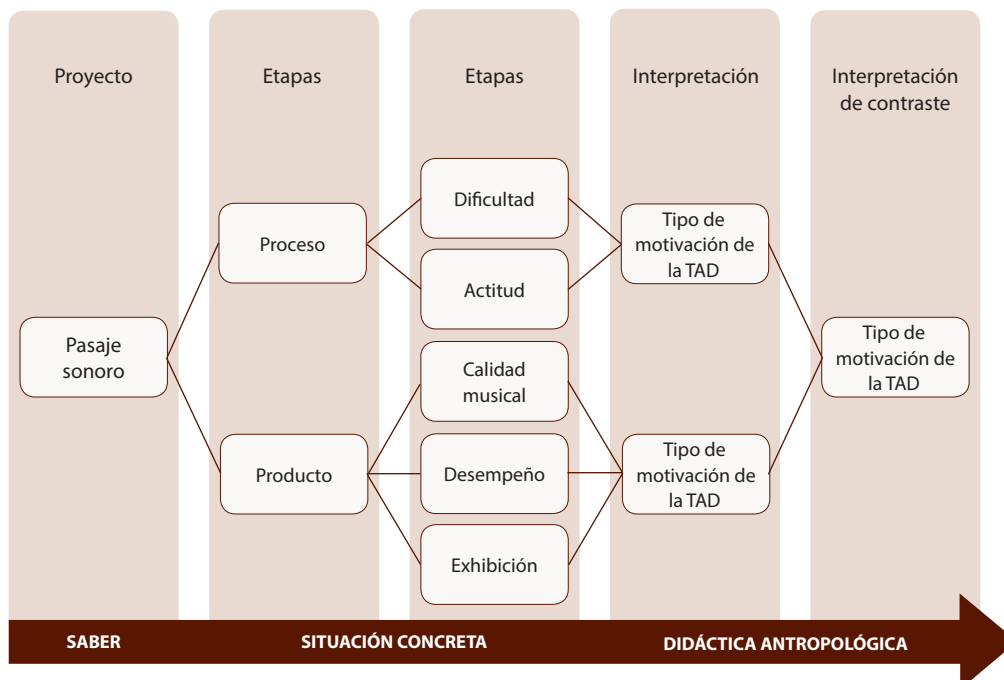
Proyecto

Pasaje sonoro

Etapas

Proceso

Producto

Etapas

Dificultad

Actitud

Calidad musical

Desempeño

Exhibición

Interpretación

Tipo de motivación de la TAD

Tipo de motivación de la TAD

Interpretación de contraste

Tipo de motivación de la TAD

SABER

SITUACIÓN CONCRETA

DIDÁCTICA ANTROPOLÓGICA